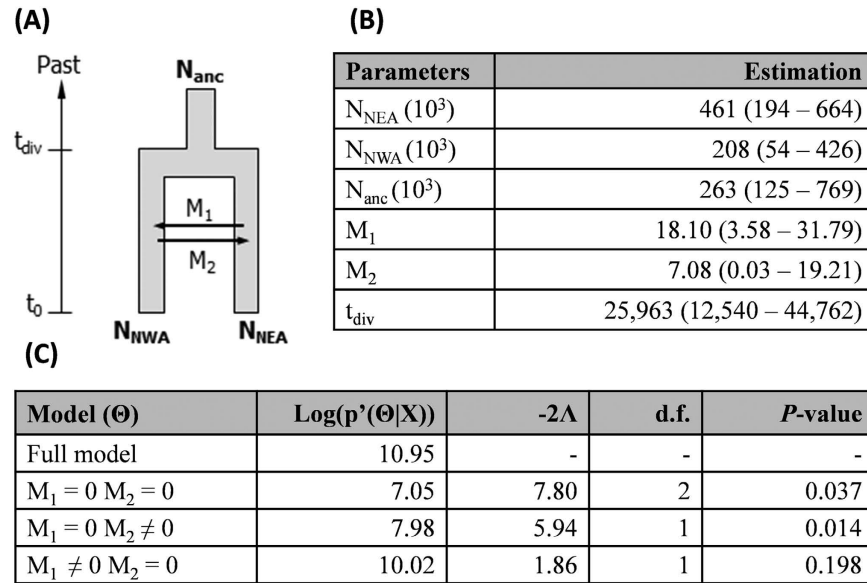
(A)

Past

$t_{div}$

$t_0$

$N_{anc}$

$M_1$

$M_2$

$N_{NWA}$

$N_{NEA}$

(B)

| Parameters | Estimation |
|---|---|
| $N_{NEA}$ ($10^3$) | 461 (194 – 664) |
| $N_{NWA}$ ($10^3$) | 208 (54 – 426) |
| $N_{anc}$ ($10^3$) | 263 (125 – 769) |
| $M_1$ | 18.10 (3.58 – 31.79) |
| $M_2$ | 7.08 (0.03 – 19.21) |
| $t_{div}$ | 25,963 (12,540 – 44,762) |

(C)

| Model (Θ) | Log(p'(Θ\|X)) | -2Λ | d.f. | *P*-value |
|---|---|---|---|---|
| Full model | 10.95 | - | - | - |
| $M_1 = 0$ $M_2 = 0$ | 7.05 | 7.80 | 2 | 0.037 |
| $M_1 = 0$ $M_2 \neq 0$ | 7.98 | 5.94 | 1 | 0.014 |
| $M_1 \neq 0$ $M_2 = 0$ | 10.02 | 1.86 | 1 | 0.198 |